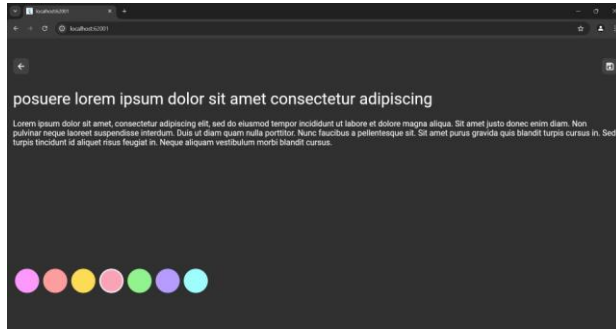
localhost:62001

localhost:62001

posuere lorem ipsum dolor sit amet consectetur adipiscing

Lorem ipsum dolor sit amet, consectetur adipiscing elit, sed do eiusmod tempor incididunt ut labore et dolore magna aliqua. Sit amet justo donec enim diam. Non pulvinar neque laoreet suspendisse interdum. Duis ut diam quam nulla porttitor. Nunc faucibus a pellentesque sit. Sit amet purus gravida quis blandit turpis cursus in. Sed turpis tincidunt id aliquet risus feugiat in. Neque aliquam vestibulum morbi blandit cursus.